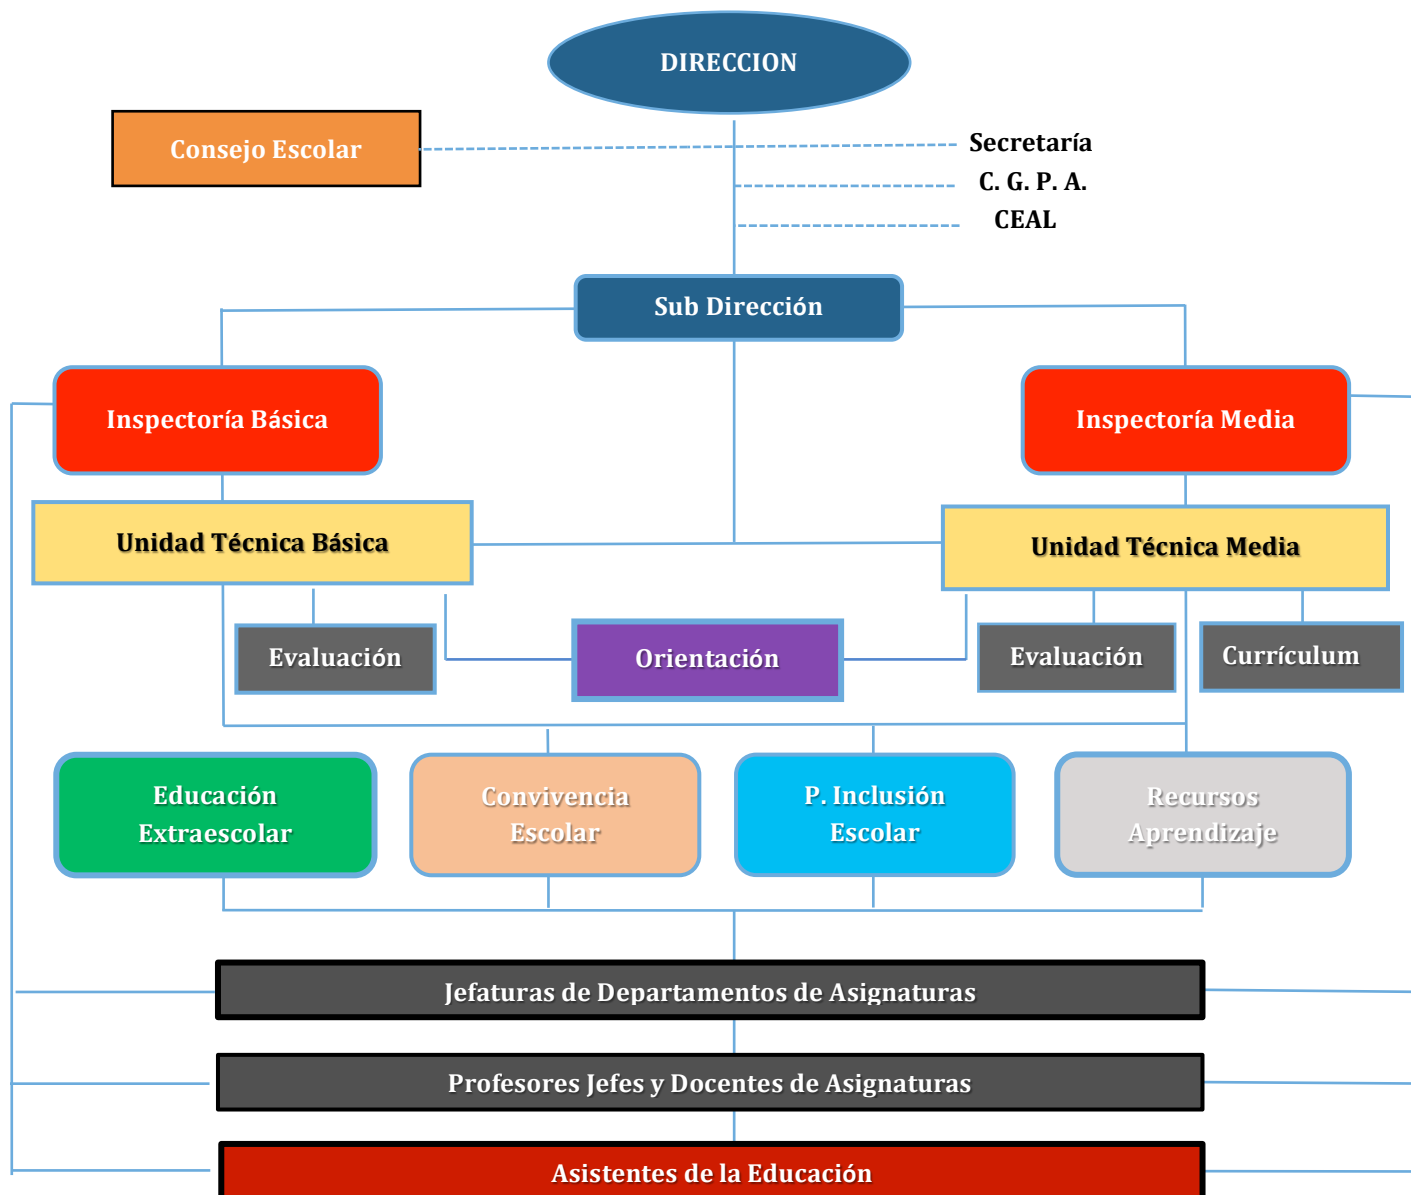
DIRECCION

Consejo Escolar

Secretaría
C. G. P. A.
CEAL

Sub Dirección

Inspectoría Básica

Inspectoría Media

Unidad Técnica Básica

Unidad Técnica Media

Evaluación

Orientación

Evaluación

Currículum

Educación Extraescolar

Convivencia Escolar

P. Inclusión Escolar

Recursos Aprendizaje

Jefaturas de Departamentos de Asignaturas

Profesores Jefes y Docentes de Asignaturas

Asistentes de la Educación